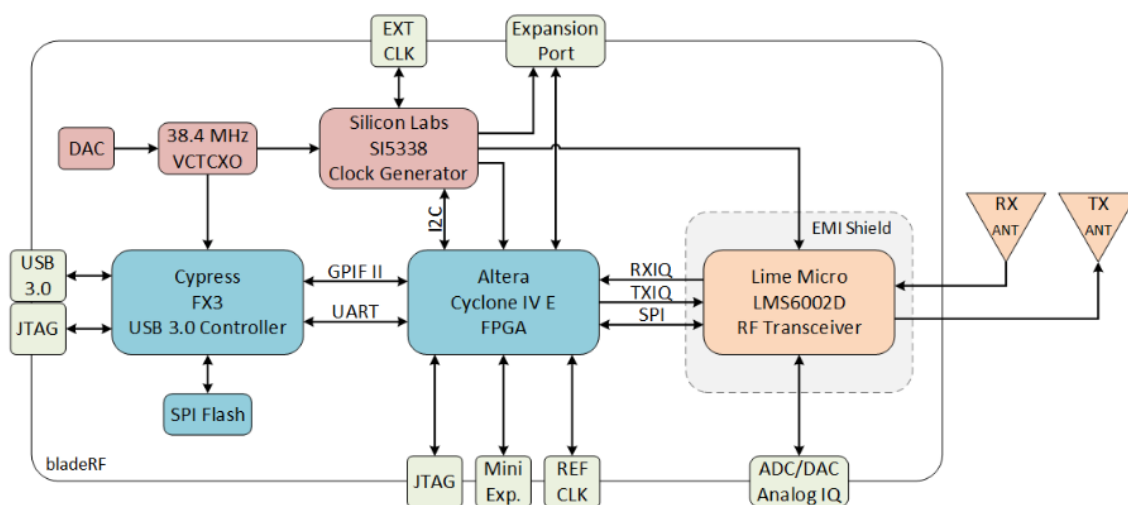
EXT CLK

Expansion Port

DAC

38.4 MHz VCTCXO

Silicon Labs SI5338 Clock Generator

I2C

EMI Shield

RX ANT

TX ANT

USB 3.0

JTAG

Cypress FX3 USB 3.0 Controller

GPIF II

UART

Altera Cyclone IV E FPGA

RXIQ

TXIQ

SPI

Lime Micro LMS6002D RF Transceiver

SPI Flash

bladeRF

JTAG

Mini Exp.

REF CLK

ADC/DAC Analog IQ